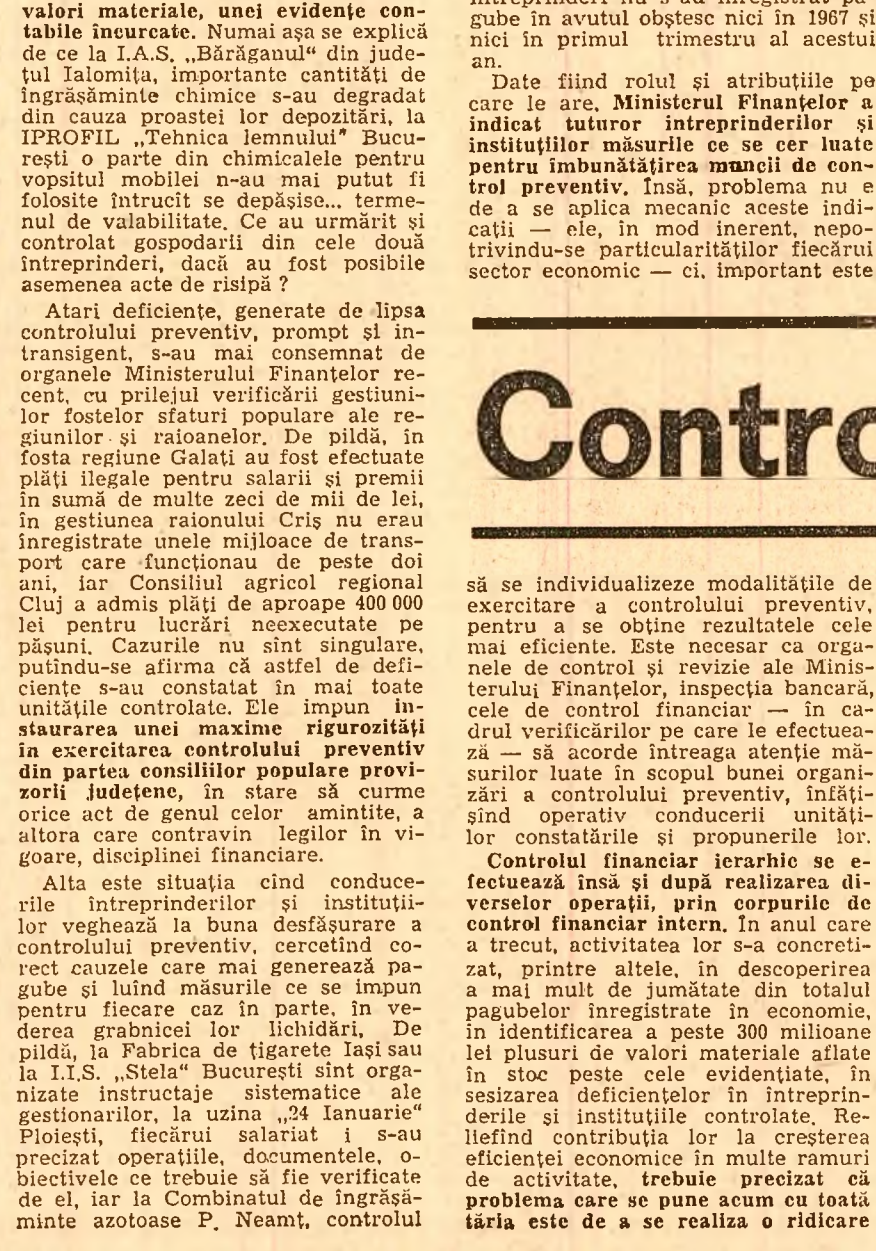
valori materiale, unei evidențe contabile încurcate. Numai așa se explică de ce la I.A.S. „Bărăganul" din județul Ialomița, importante cantități de îngrășăminte chimice s-au degradat din cauza proastei lor depozitări, la IPROFIL „Tehnica lemnului" București o parte din chimicalele pentru vopsitul mobilei n-au mai putut fi folosite întrucît se depășise... termenul de valabilitate. Ce au urmărit și controlat gospodarii din cele două întreprinderi, dacă au fost posibile asemenea acte de risipă ?

Atari deficiențe, generate de lipsa controlului preventiv, prompt și intransigent, s-au mai consemnat de organele Ministerului Finanțelor recent, cu prilejul verificării gestiunilor fostelor sfaturi populare ale regiunilor și raioanelor. De pildă, în fosta regiune Galați au fost efectuate plăți ilegale pentru salarii și premii în sumă de multe zeci de mii de lei, în gestiunea raionului Criș nu erau înregistrate unele mijloace de transport care funcționau de peste doi ani, iar Consiliul agricol regional Cluj a admis plăți de aproape 400 000 lei pentru lucrări neexecutate pe pășuni. Cazurile nu sînt singulare, putîndu-se afirma că astfel de deficiențe s-au constatat în mai toate unitățile controlate. Ele impun instaurarea unei maxime rigurozități în exercitarea controlului preventiv din partea consiliilor populare provizorii județene, în stare să curme orice act de genul celor amintite, a altora care contravin legilor în vigoare, disciplinei financiare.

Alta este situația cînd conducerile întreprinderilor și instituțiilor veghează la buna desfășurare a controlului preventiv, cercetînd corect cauzele care mai generează pagube și luînd măsurile ce se impun pentru fiecare caz în parte, în vederea grabnicei lor lichidări. De pildă, la Fabrica de țigarete Iași sau la I.I.S. „Stela" București sînt organizate instructaje sistematice ale gestionarilor, la uzina „24 Ianuarie" Ploiești, fiecărui salariat i s-au precizat operațiile, documentele, obiectivele ce trebuie să fie verificate de el, iar la Combinatul de îngrășăminte azotoase P. Neamț, controlul

întreprinderi nu s-au înregistrat pagube în avutul obștesc nici în 1967 și nici în primul trimestru al acestui an.

Date fiind rolul și atribuțiile pe care le are, Ministerul Finanțelor a indicat tuturor intreprinderilor și instituțiilor măsurile ce se cer luate pentru îmbunătățirea muncii de control preventiv. Însă, problema nu e de a se aplica mecanic aceste indicații — ele, în mod inerent, nepotrivindu-se particularităților fiecărui sector economic — ci, important este

Contro

să se individualizeze modalitățile de exercitare a controlului preventiv, pentru a se obține rezultatele cele mai eficiente. Este necesar ca organele de control și revizie ale Ministerului Finanțelor, inspecția bancară, cele de control financiar — în cadrul verificărilor pe care le efectuează — să acorde întreaga atenție măsurilor luate în scopul bunei organizări a controlului preventiv, înfățișînd operativ conducerii unităților constatările și propunerile lor.

Controlul financiar ierarhic se efectuează însă și după realizarea diverselor operații, prin corpurile de control financiar intern. În anul care a trecut, activitatea lor s-a concretizat, printre altele, în descoperirea a mai mult de jumătate din totalul pagubelor înregistrate în economie, în identificarea a peste 300 milioane lei plusuri de valori materiale aflate în stoc peste cele evidențiate, în sesizarea deficiențelor în întreprinderile și instituțiile controlate. Reliefînd contribuția lor la creșterea eficienței economice în multe ramuri de activitate, trebuie precizat că problema care se pune acum cu toată tăria este de a se realiza o ridicare